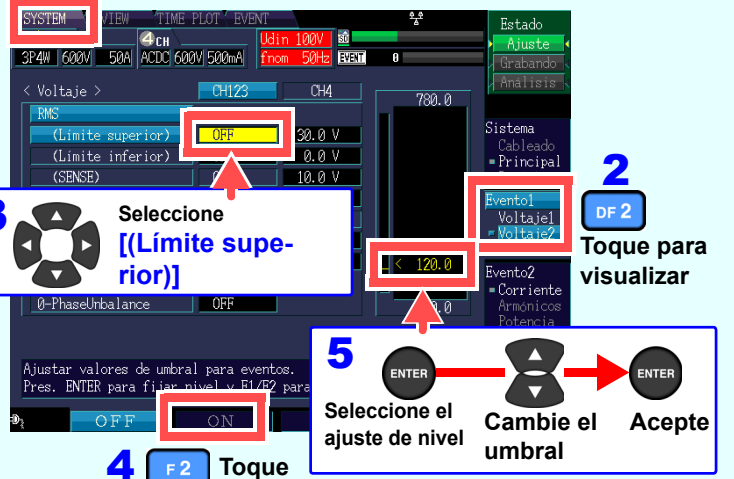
SYSTEM VIEW TIME PLOT EVENT
4CH
3P4W 600V 50A ACDC 600V 500mA
Udin 100V
fnom 50Hz EVENT 0
Estado
Ajuste
Grabando
Análisis
< Voltaje > CH123 CH4
RMS
(Límite superior) OFF 30.0 V
(Límite inferior) 0.0 V
(SENSE) 10.0 V
780.0
Sistema
Cableado
Principal
2
DF 2
Evento1
Voltaje1
Voltaje2
Toque para visualizar
3
Seleccione
[(Límite superior)]
< 120.0
Evento2
Corriente
Armónicos
Potencia
0-PhaseUnbalance OFF
5
ENTER
ENTER
Ajustar valores de umbral para eventos.
Pres. ENTER para fijar nivel y F1/F2 para
Seleccione el ajuste de nivel
Cambie el umbral
Acepte
OFF ON
4 F 2 Toque